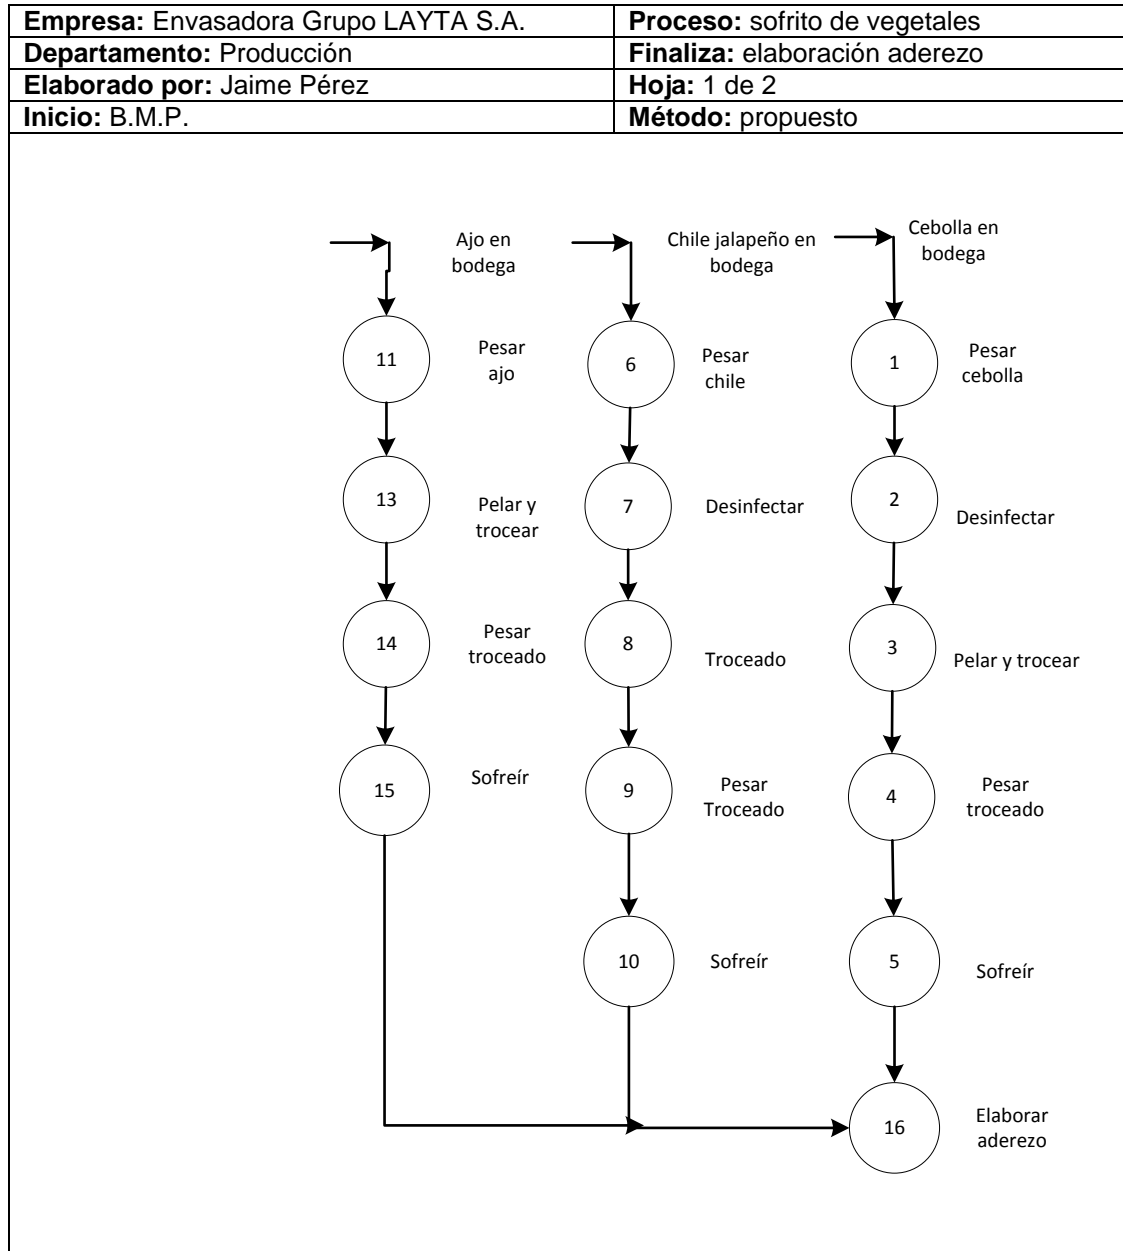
| **Empresa:** Envasadora Grupo LAYTA S.A. | **Proceso:** sofrito de vegetales |
|---|---|
| **Departamento:** Producción | **Finaliza:** elaboración aderezo |
| **Elaborado por:** Jaime Pérez | **Hoja:** 1 de 2 |
| **Inicio:** B.M.P. | **Método:** propuesto |

Ajo en bodega

11 Pesar ajo

13 Pelar y trocear

14 Pesar troceado

15 Sofreír

Chile jalapeño en bodega

6 Pesar chile

7 Desinfectar

8 Troceado

9 Pesar Troceado

10 Sofreír

Cebolla en bodega

1 Pesar cebolla

2 Desinfectar

3 Pelar y trocear

4 Pesar troceado

5 Sofreír

16 Elaborar aderezo